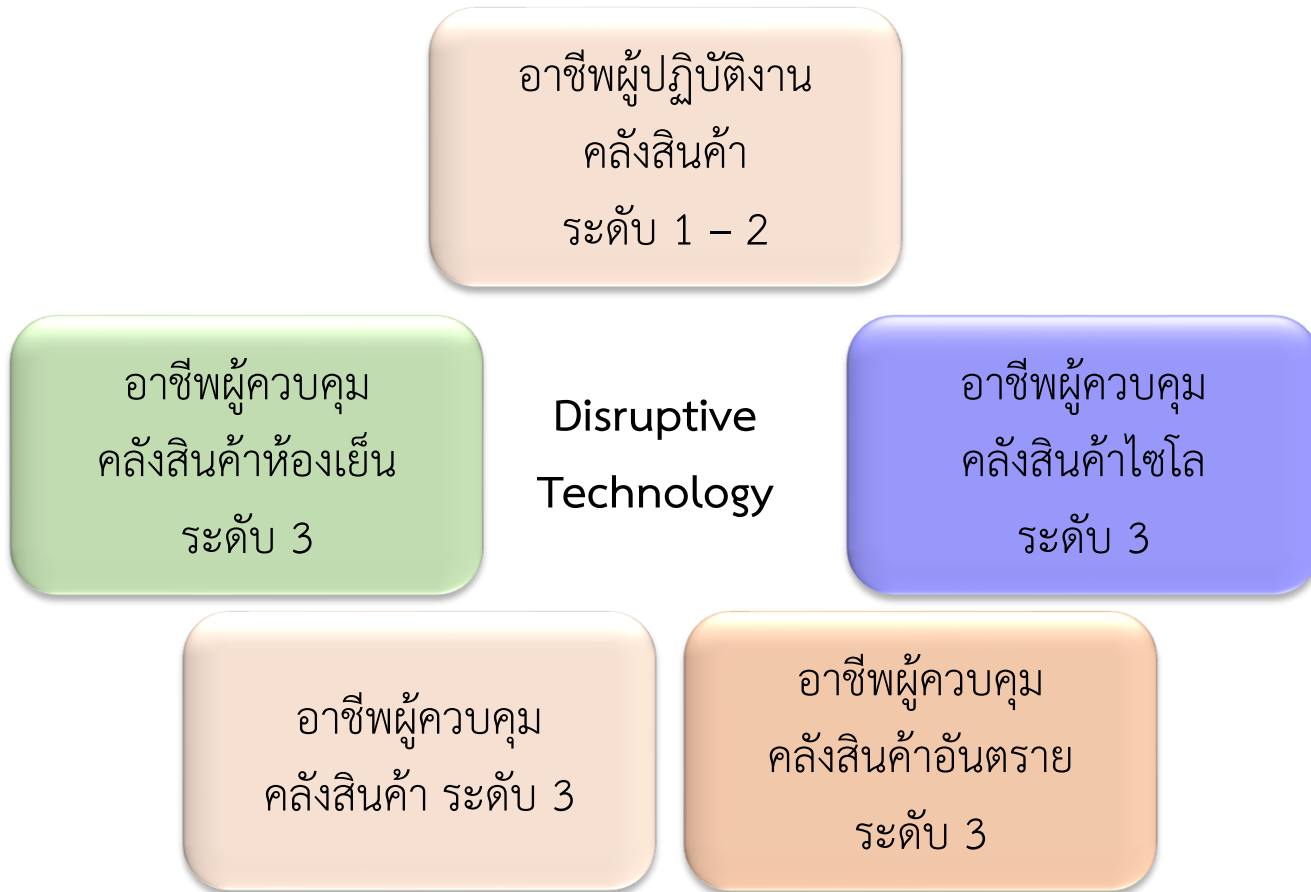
อาชีพผู้ปฏิบัติงาน คลังสินค้า ระดับ 1 – 2

อาชีพผู้ควบคุม คลังสินค้าห้องเย็น ระดับ 3

Disruptive Technology

อาชีพผู้ควบคุม คลังสินค้าไซโล ระดับ 3

อาชีพผู้ควบคุม คลังสินค้า ระดับ 3

อาชีพผู้ควบคุม คลังสินค้าอันตราย ระดับ 3